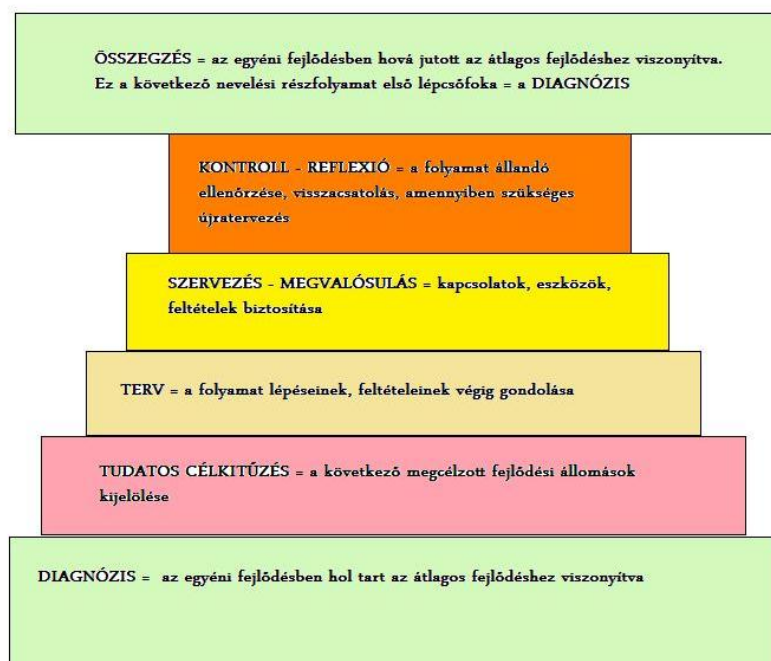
ÖSSZEGZÉS = az egyéni fejlődésben hová jutott az átlagos fejlődéshez viszonyítva. Ez a következő nevelési részfolyamat első lépcsőfoka = a DIAGNÓZIS

KONTROLL - REFLEXIÓ = a folyamat állandó ellenőrzése, visszacsatolás, amennyiben szükséges újratervezés

SZERVEZÉS - MEGVALÓSULÁS = kapcsolatok, eszközök, feltételek biztosítása

TERV = a folyamat lépéseinek, feltételeinek végig gondolása

TUDATOS CÉLKITŰZÉS = a következő megcélzott fejlődési állomások kijelölése

DIAGNÓZIS = az egyéni fejlődésben hol tart az átlagos fejlődéshez viszonyítva